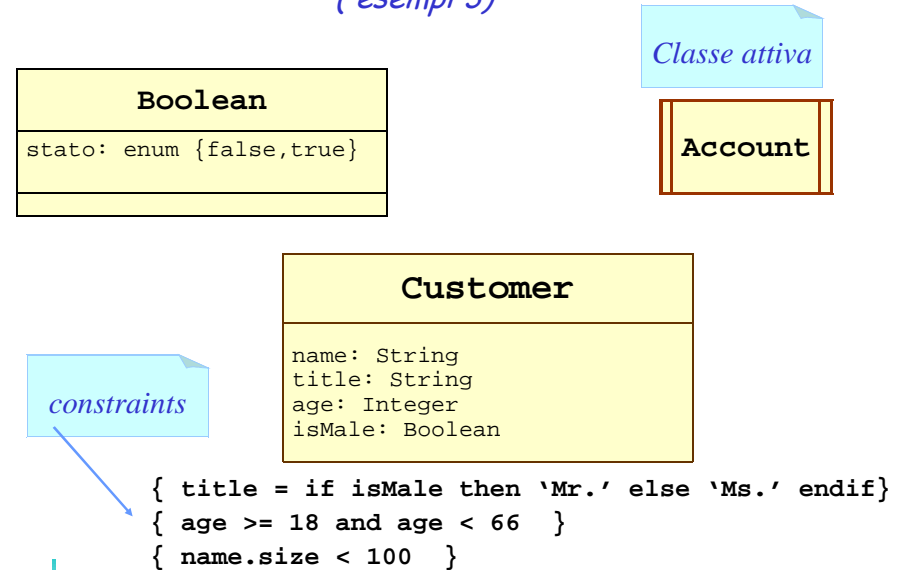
(esempi 3)

Classe attiva

Boolean

stato: enum {false,true}

Account

Customer

name: String
title: String
age: Integer
isMale: Boolean

constraints

{ title = if isMale then 'Mr.' else 'Ms.' endif}
{ age >= 18 and age < 66 }
{ name.size < 100 }